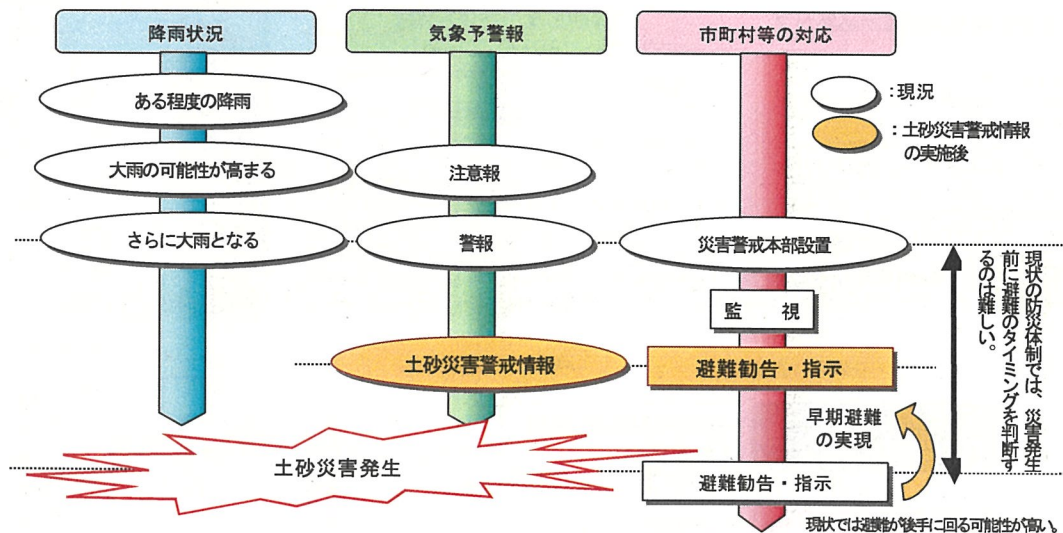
降雨状況

気象予警報

市町村等の対応

：現況

：土砂災害警戒情報の実施後

ある程度の降雨

大雨の可能性が高まる

注意報

さらに大雨となる

警報

災害警戒本部設置

現状の防災体制では、災害発生前に避難のタイミングを判断するのは難しい。

監　視

土砂災害警戒情報

避難勧告・指示

早期避難の実現

土砂災害発生

避難勧告・指示

現状では避難が後手に回る可能性が高い。